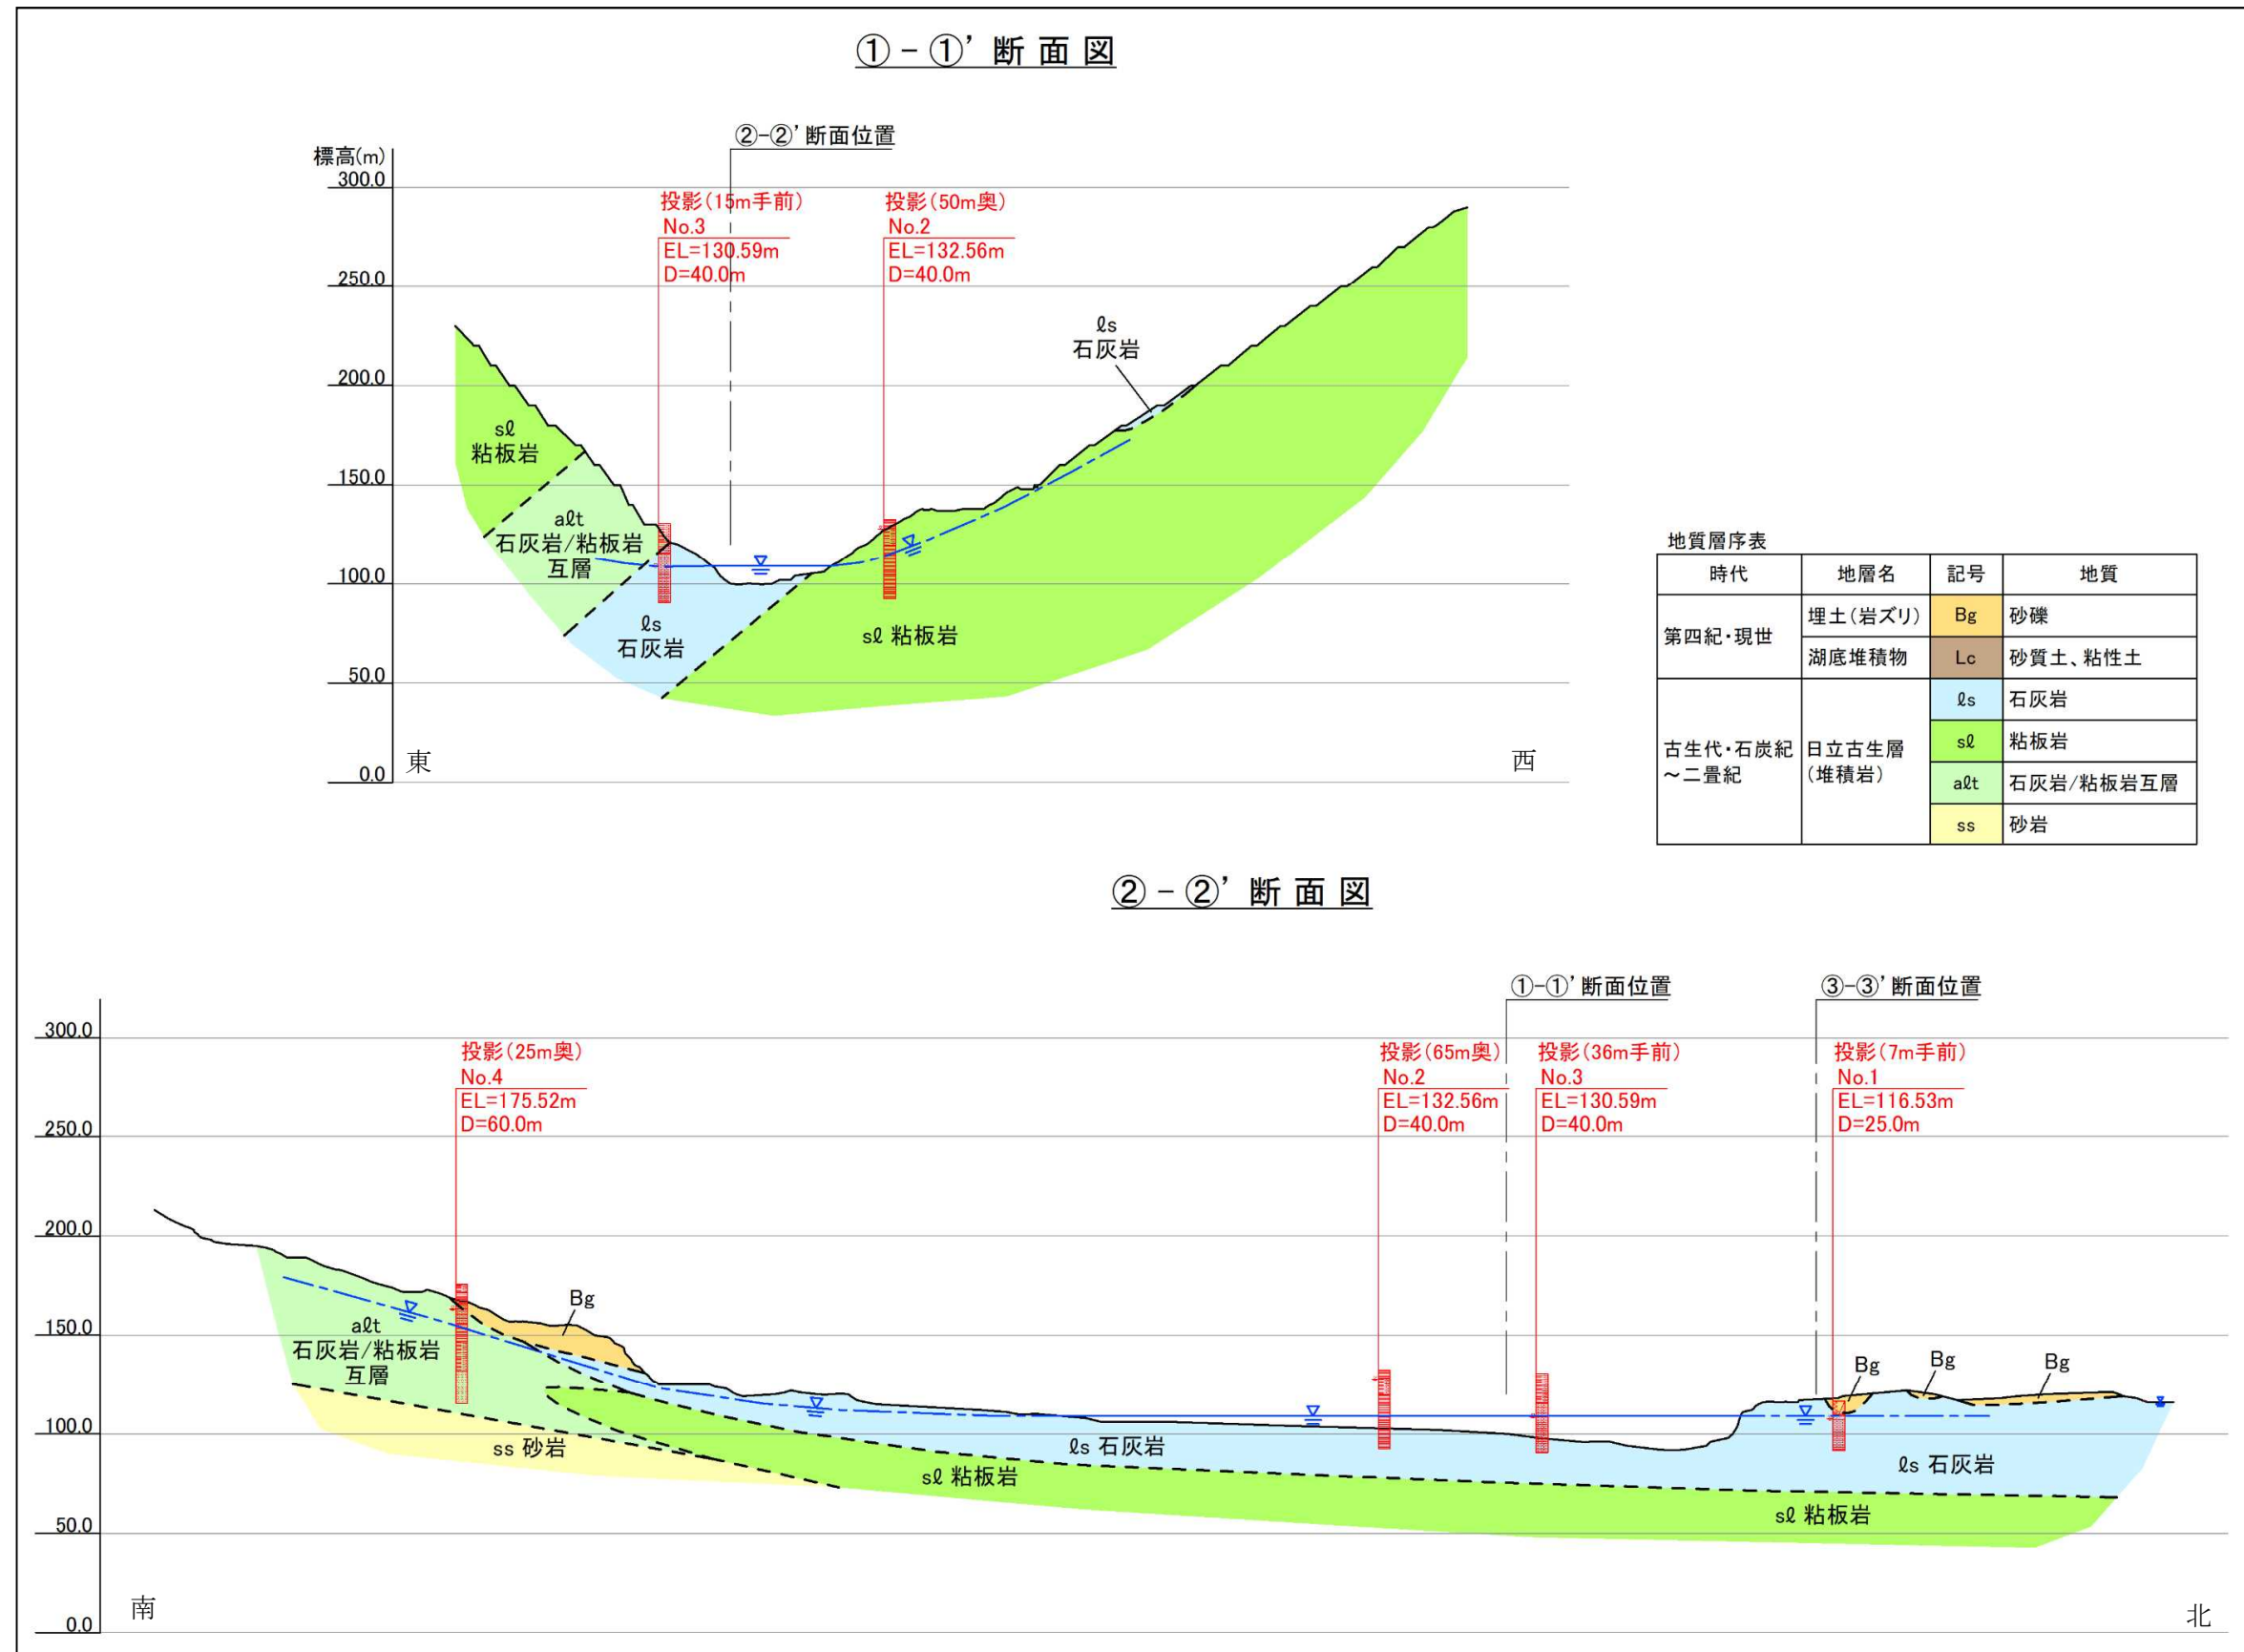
①－①' 断面図

標高(m)
300.0
250.0
200.0
150.0
100.0
50.0
0.0

②-②' 断面位置

投影(15m手前)
No.3
EL=130.59m
D=40.0m

投影(50m奥)
No.2
EL=132.56m
D=40.0m

ℓs
石灰岩

sℓ
粘板岩

aℓt
石灰岩/粘板岩
互層

ℓs
石灰岩

sℓ 粘板岩

東

西

地質層序表

| 時代 | 地層名 | 記号 | 地質 |
|---|---|---|---|
| 第四紀・現世 | 埋土(岩ズリ) | Bg | 砂礫 |
| | 湖底堆積物 | Lc | 砂質土、粘性土 |
| 古生代・石炭紀～二畳紀 | 日立古生層(堆積岩) | ℓs | 石灰岩 |
| | | sℓ | 粘板岩 |
| | | aℓt | 石灰岩/粘板岩互層 |
| | | ss | 砂岩 |

②－②' 断面図

300.0
250.0
200.0
150.0
100.0
50.0
0.0

①-①' 断面位置

③-③' 断面位置

投影(25m奥)
No.4
EL=175.52m
D=60.0m

投影(65m奥)
No.2
EL=132.56m
D=40.0m

投影(36m手前)
No.3
EL=130.59m
D=40.0m

投影(7m手前)
No.1
EL=116.53m
D=25.0m

Bg

aℓt
石灰岩/粘板岩
互層

ss 砂岩

ℓs 石灰岩

sℓ 粘板岩

Bg
Bg
Bg

ℓs 石灰岩

sℓ 粘板岩

南

北